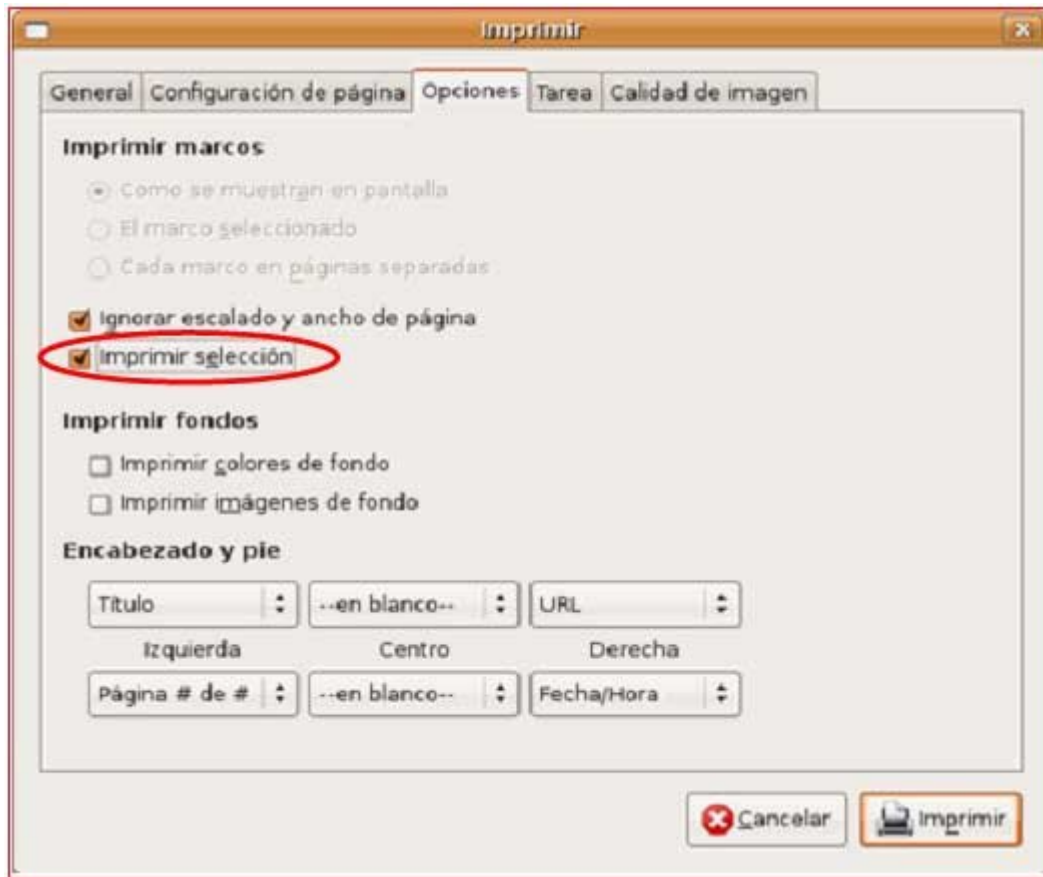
Imprimir

General | Configuración de página | Opciones | Tarea | Calidad de imagen

Imprimir marcos

Como se muestran en pantalla

El marco seleccionado

Cada marco en páginas separadas

Ignorar escalado y ancho de página

Imprimir selección

Imprimir fondos

Imprimir colores de fondo

Imprimir imágenes de fondo

Encabezado y pie

| Título | --en blanco-- | URL |
|---|---|---|
| Izquierda | Centro | Derecha |
| Página # de # | --en blanco-- | Fecha/Hora |

Cancelar

Imprimir